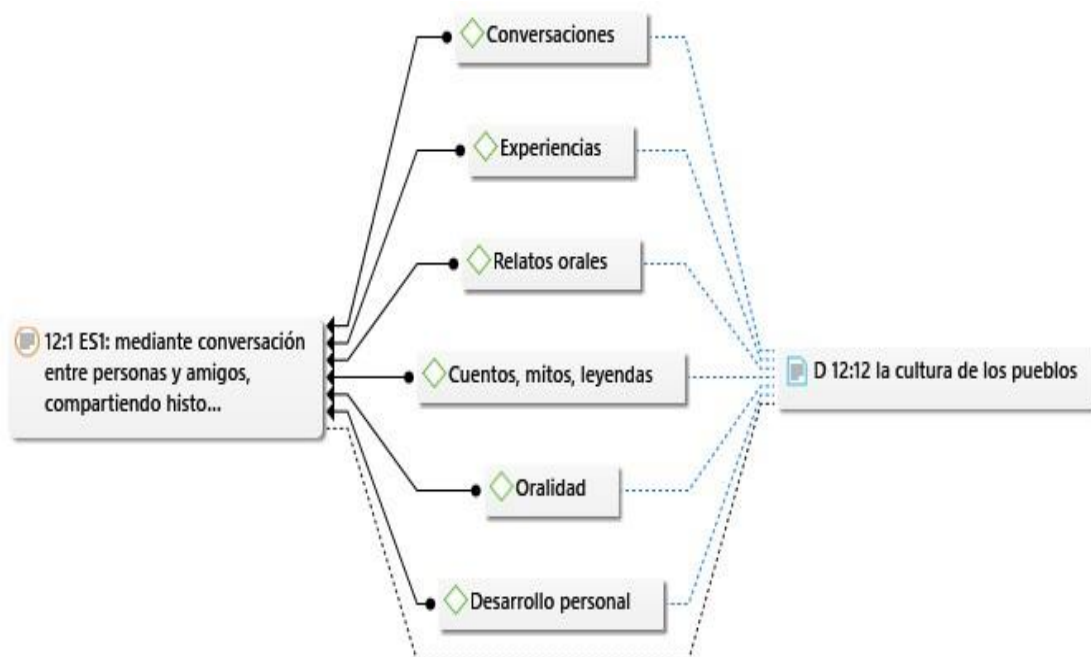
12:1 ES1: mediante conversación entre personas y amigos, compartiendo histo...

Conversaciones

Experiencias

Relatos orales

Cuentos, mitos, leyendas

Oralidad

Desarrollo personal

D 12:12 la cultura de los pueblos